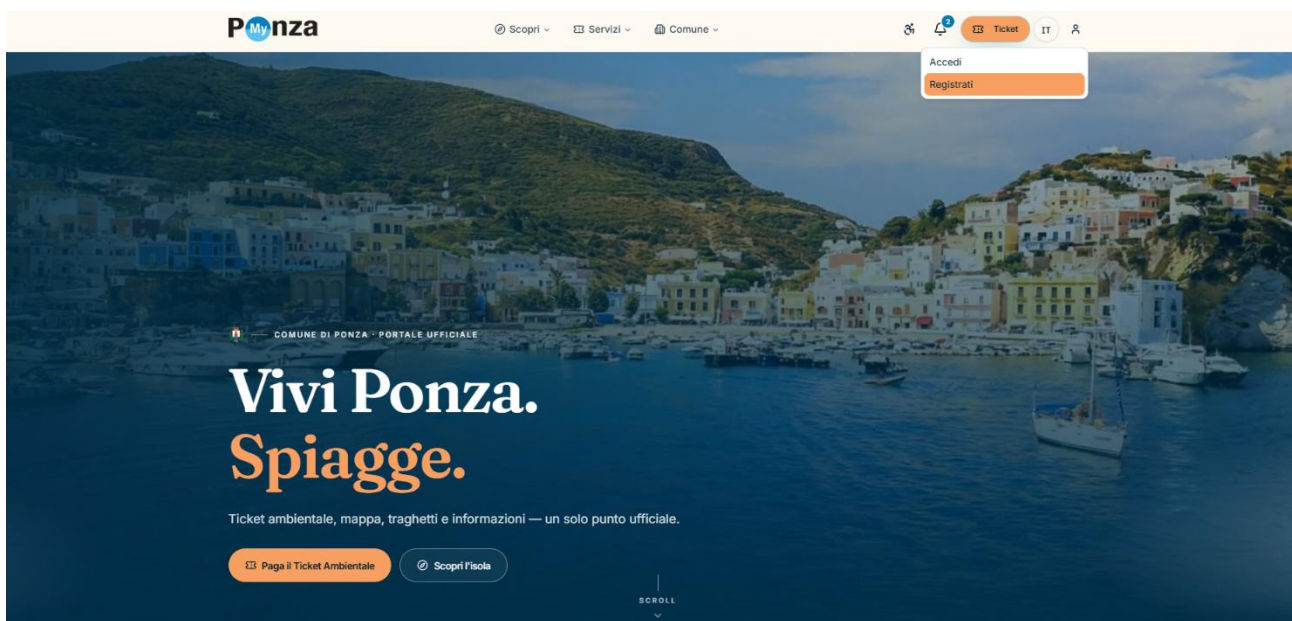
PMynza

Scopri Servizi Comune

2 Ticket IT

Accedi
Registrati

COMUNE DI PONZA · PORTALE UFFICIALE

Vivi Ponza.
Spiagge.

Ticket ambientale, mappa, traghetti e informazioni — un solo punto ufficiale.

Paga il Ticket Ambientale Scopri l'isola

SCROLL